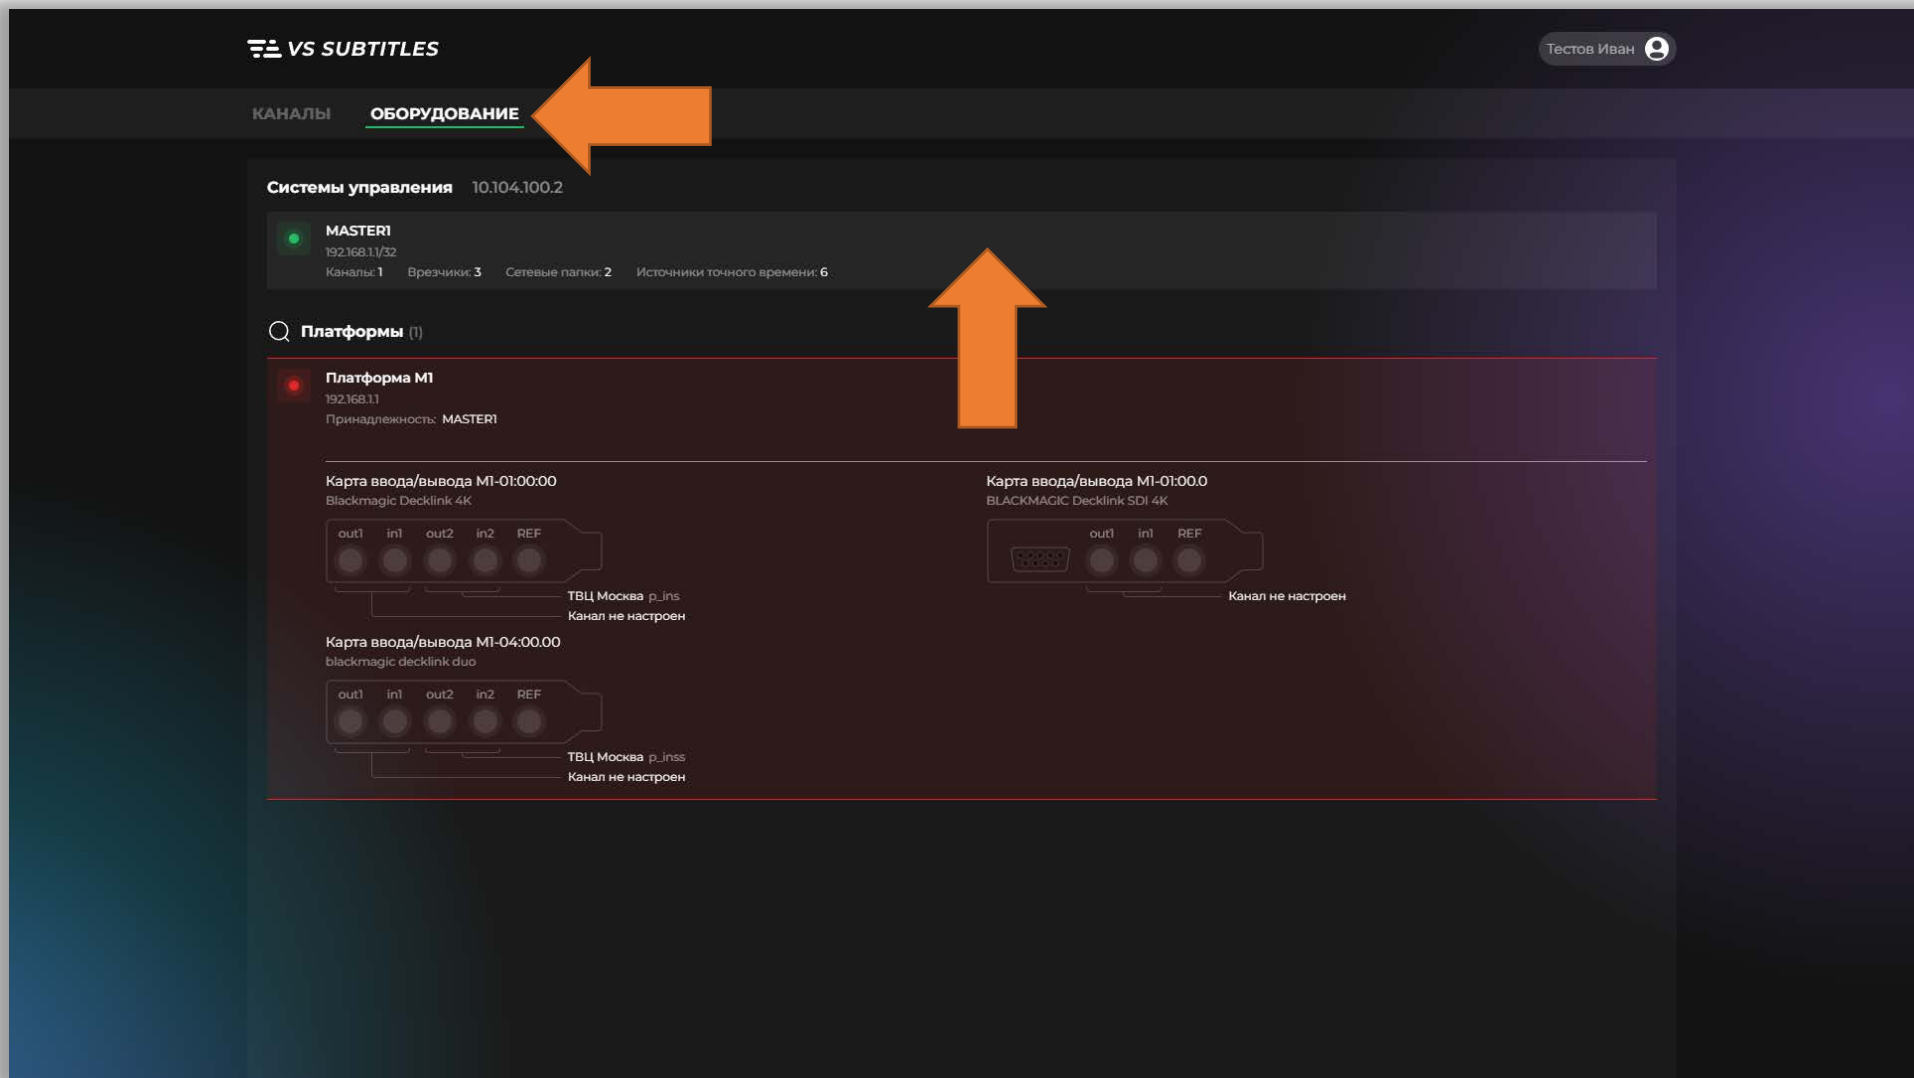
VS SUBTITLES

Тестов Иван

КАНАЛЫ ОБОРУДОВАНИЕ

Системы управления 10.104.100.2

MASTER1
192.168.1.1/32
Каналы: 1 Врезчики: 3 Сетевые папки: 2 Источники точного времени: 6

Платформы (1)

Платформа M1
192.168.1.1
Принадлежность: MASTER1

Карта ввода/вывода M1-01:00:00
Blackmagic Decklink 4K

out1 in1 out2 in2 REF

ТВЦ Москва p_ins
Канал не настроен

Карта ввода/вывода M1-01:00.0
BLACKMAGIC Decklink SDI 4K

out1 in1 REF

Канал не настроен

Карта ввода/вывода M1-04:00.00
blackmagic decklink duo

out1 in1 out2 in2 REF

ТВЦ Москва p_inss
Канал не настроен